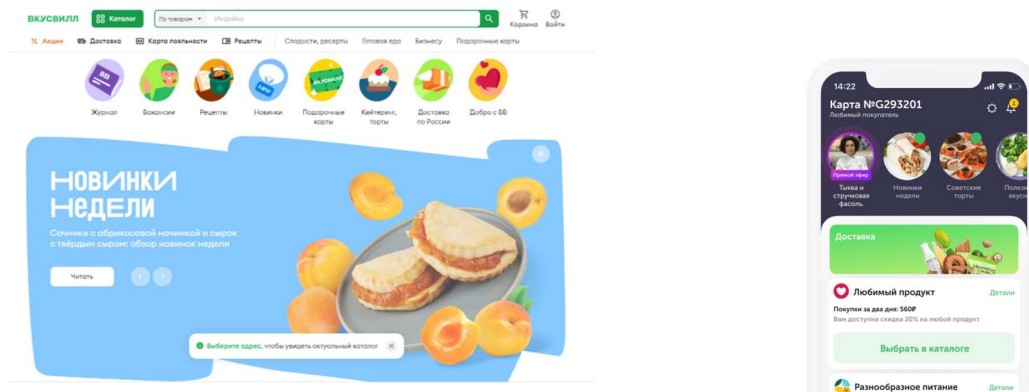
ВКУСВИЛЛ Каталог По товарам Индейка Корзина Войти

Акции Доставка Карта лояльности Рецепты Сладости, десерты Готовая еда Бизнесу Подарочные карты

Журнал Вакансии Рецепты Новинки Подарочные карты Кейтеринг, торты Доставка по России Добро с ВВ

Новинки недели

Сочники с абрикосовой начинкой и сырок с твёрдым сыром: обзор новинок недели

Читать

Выберите адрес, чтобы увидеть актуальный каталог

14:22

Карта №G293201
Любимый покупатель

Прямой эфир
Тыква и стручковая фасоль
Новинки недели
Советские торты
Полезно вкусно

Доставка

Любимый продукт Детали
Покупки за два дня: 560₽
Вам доступна скидка 20% на любой продукт
Выбрать в каталоге

Разнообразное питание Детали